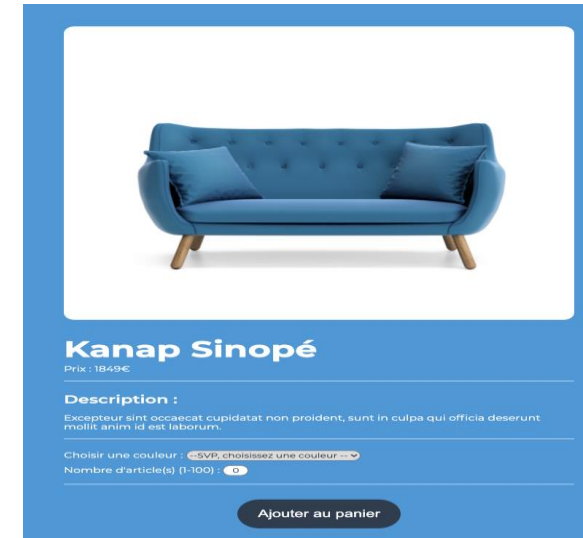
Kanap Sinopé

Prix : 1849€

Description :

Excepteur sint occaecat cupidatat non proident, sunt in culpa qui officia deserunt mollit anim id est laborum.

Choisir une couleur : --SVP, choisissez une couleur --

Nombre d'article(s) (1-100) : 0

Ajouter au panier